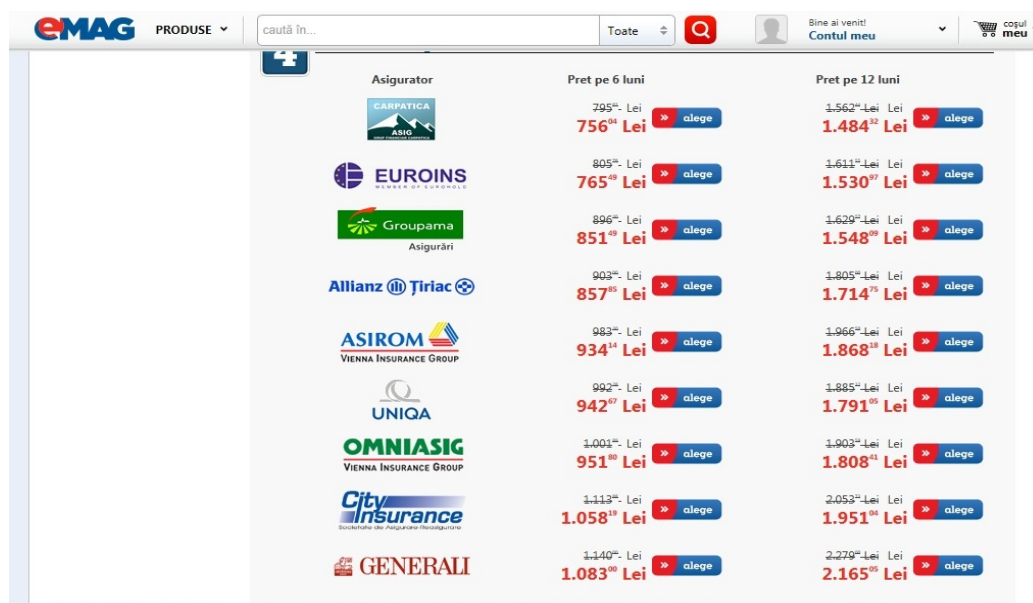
eMAG PRODUSE caută în... Toate Bine ai venit! Contul meu coșul meu

4

| Asigurator | Pret pe 6 luni | Pret pe 12 luni |
|---|---|---|
| CARPATICA ASIG | 795 Lei 756$^{04}$ Lei alege | 1.562 Lei 1.484$^{32}$ Lei alege |
| EUROINS MEMBER OF EUROHOLD | 805 Lei 765$^{49}$ Lei alege | 1.611 Lei 1.530$^{97}$ Lei alege |
| Groupama Asigurări | 896 Lei 851$^{49}$ Lei alege | 1.629 Lei 1.548$^{09}$ Lei alege |
| Allianz Ţiriac | 903 Lei 857$^{85}$ Lei alege | 1.805 Lei 1.714$^{75}$ Lei alege |
| ASIROM VIENNA INSURANCE GROUP | 983 Lei 934$^{14}$ Lei alege | 1.966 Lei 1.868$^{18}$ Lei alege |
| UNIQA | 992 Lei 942$^{67}$ Lei alege | 1.885 Lei 1.791$^{05}$ Lei alege |
| OMNIASIG VIENNA INSURANCE GROUP | 1.001 Lei 951$^{80}$ Lei alege | 1.903 Lei 1.808$^{41}$ Lei alege |
| City Insurance Societate de Asigurare-Reasigurare | 1.113 Lei 1.058$^{19}$ Lei alege | 2.053 Lei 1.951$^{04}$ Lei alege |
| GENERALI | 1.140 Lei 1.083$^{00}$ Lei alege | 2.279 Lei 2.165$^{05}$ Lei alege |